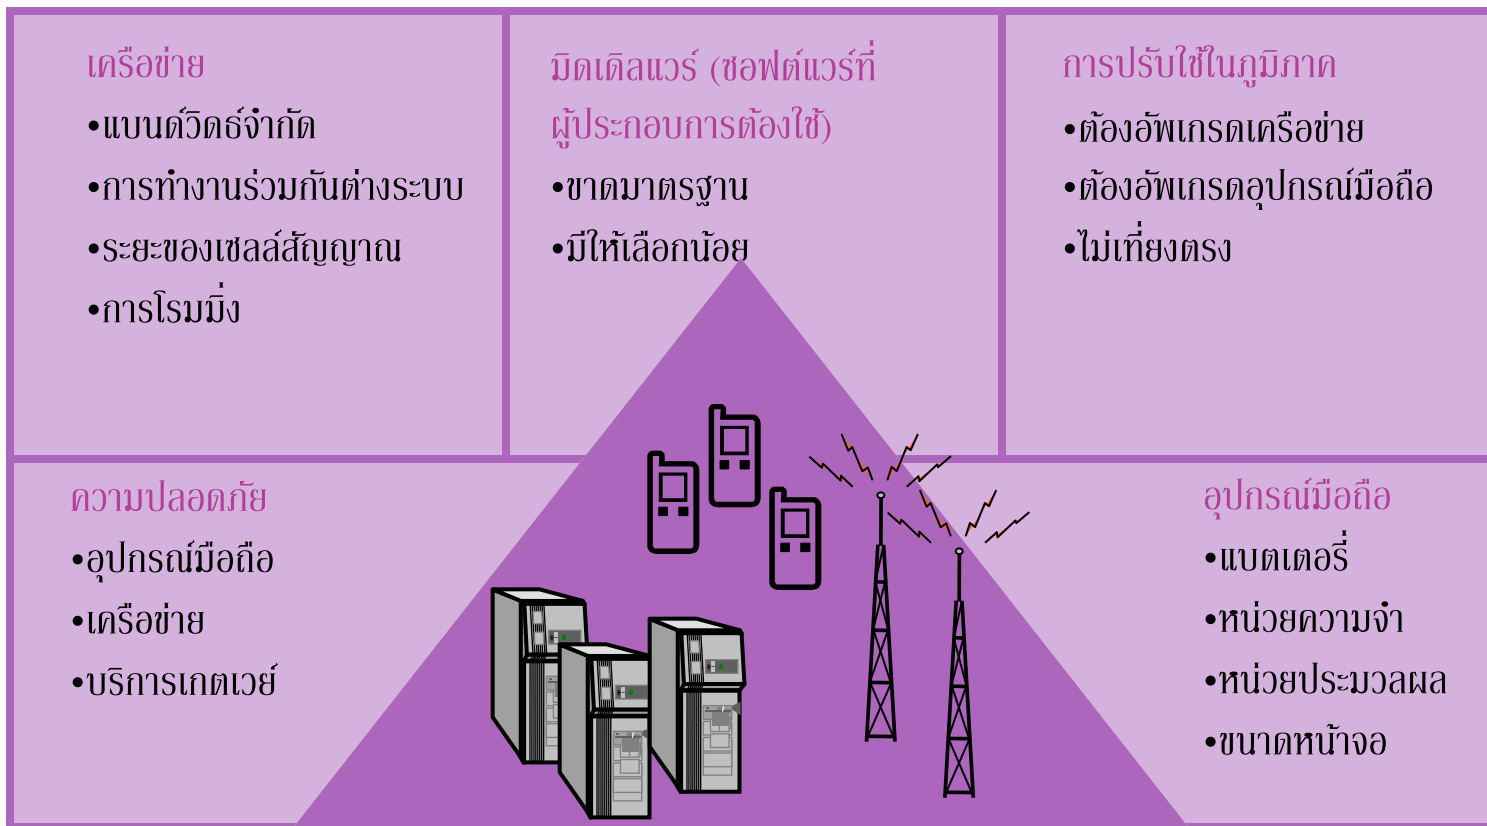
เครือข่าย
•แบนด์วิดธ์จำกัด
•การทำงานร่วมกันต่างระบบ
•ระยะของเซลล์สัญญาณ
•การโรมมิ่ง

มิดเดิลแวร์ (ซอฟต์แวร์ที่ผู้ประกอบการต้องใช้)
•ขาดมาตรฐาน
•มีให้เลือกน้อย

การปรับใช้ในภูมิภาค
•ต้องอัพเกรดเครือข่าย
•ต้องอัพเกรดอุปกรณ์มือถือ
•ไม่เที่ยงตรง

ความปลอดภัย
•อุปกรณ์มือถือ
•เครือข่าย
•บริการเกตเวย์

อุปกรณ์มือถือ
•แบตเตอรี่
•หน่วยความจำ
•หน่วยประมวลผล
•ขนาดหน้าจอ